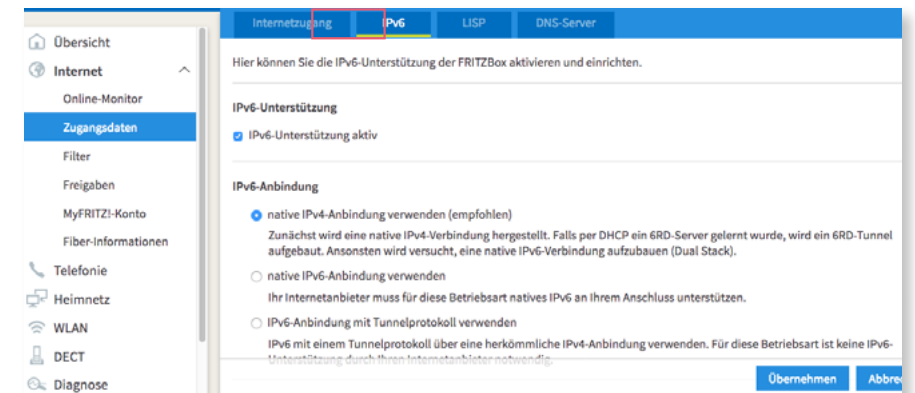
Übersicht

Internet

Online-Monitor

Zugangsdaten

Filter

Freigaben

MyFRITZ!-Konto

Fiber-Informationen

Telefonie

Heimnetz

WLAN

DECT

Diagnose

Internetzugang | IPv6 | LISP | DNS-Server

Hier können Sie die IPv6-Unterstützung der FRITZ!Box aktivieren und einrichten.

IPv6-Unterstützung

IPv6-Unterstützung aktiv

IPv6-Anbindung

native IPv4-Anbindung verwenden (empfohlen)

Zunächst wird eine native IPv4-Verbindung hergestellt. Falls per DHCP ein 6RD-Server gelernt wurde, wird ein 6RD-Tunnel aufgebaut. Ansonsten wird versucht, eine native IPv6-Verbindung aufzubauen (Dual Stack).

native IPv6-Anbindung verwenden

Ihr Internetanbieter muss für diese Betriebsart natives IPv6 an Ihrem Anschluss unterstützen.

IPv6-Anbindung mit Tunnelprotokoll verwenden

IPv6 mit einem Tunnelprotokoll über eine herkömmliche IPv4-Anbindung verwenden. Für diese Betriebsart ist keine IPv6-Unterstützung durch Ihren Internetanbieter notwendig.

Übernehmen | Abbre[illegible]